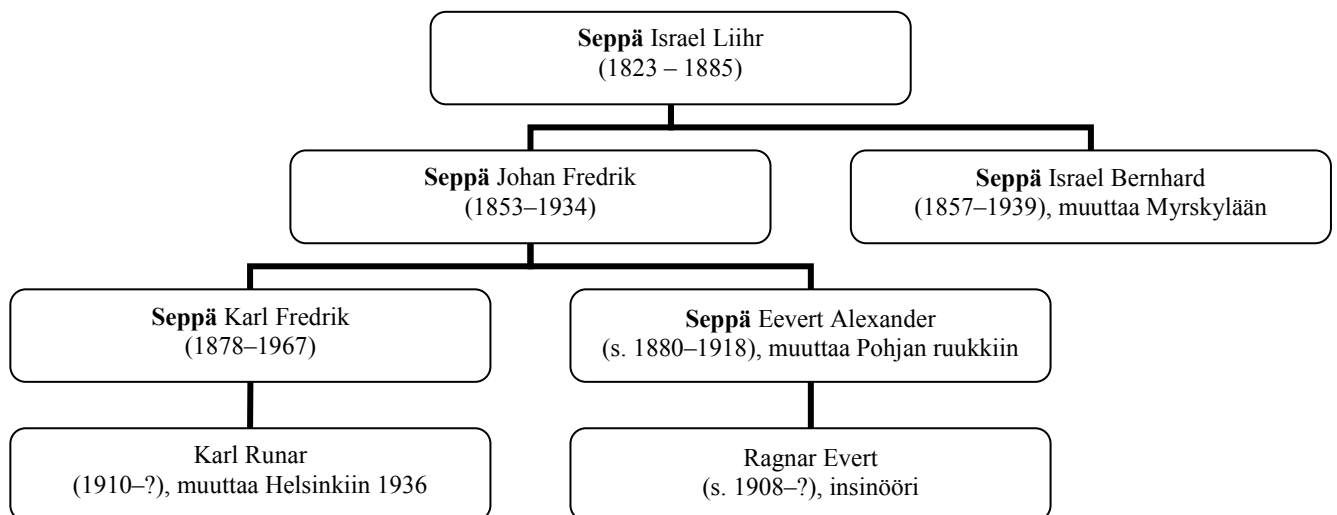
Seppä Israel Liihr
(1823 – 1885)

Seppä Johan Fredrik
(1853–1934)

Seppä Israel Bernhard
(1857–1939), muuttaa Myrskylään

Seppä Karl Fredrik
(1878–1967)

Seppä Eevert Alexander
(s. 1880–1918), muuttaa Pohjan ruukkiin

Karl Runar
(1910–?), muuttaa Helsinkiin 1936

Ragnar Evert
(s. 1908–?), insinööri